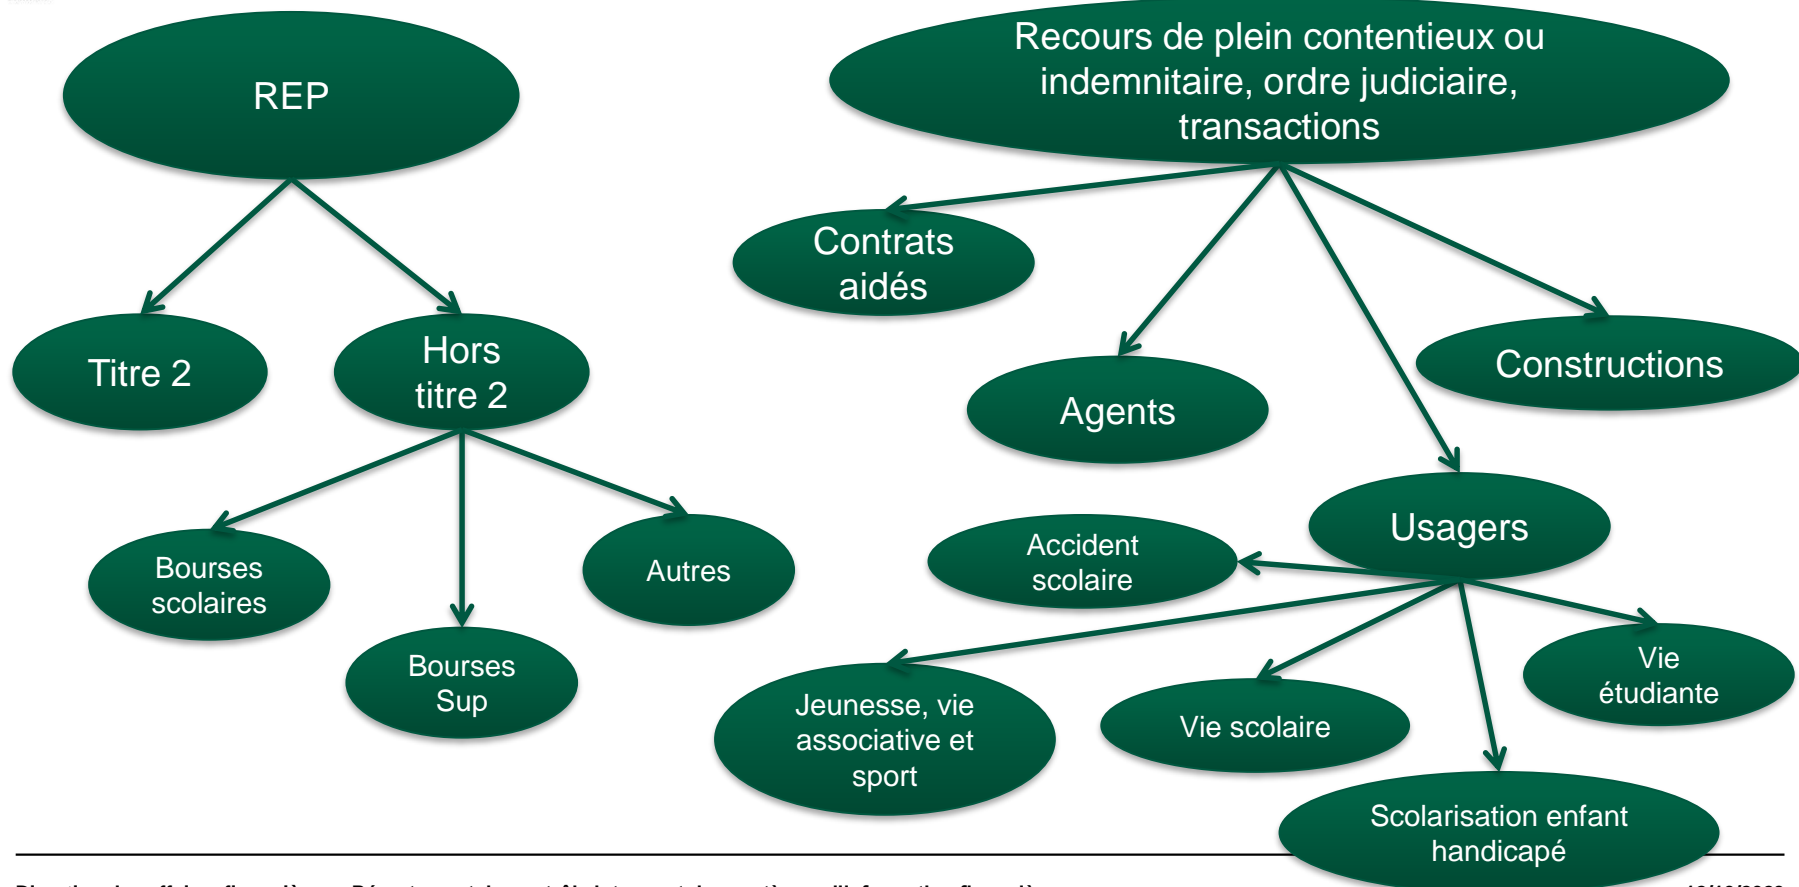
REP

Titre 2

Hors titre 2

Bourses scolaires

Bourses Sup

Autres

Recours de plein contentieux ou indemnitaire, ordre judiciaire, transactions

Contrats aidés

Agents

Constructions

Usagers

Accident scolaire

Vie étudiante

Jeunesse, vie associative et sport

Vie scolaire

Scolarisation enfant handicapé

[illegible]